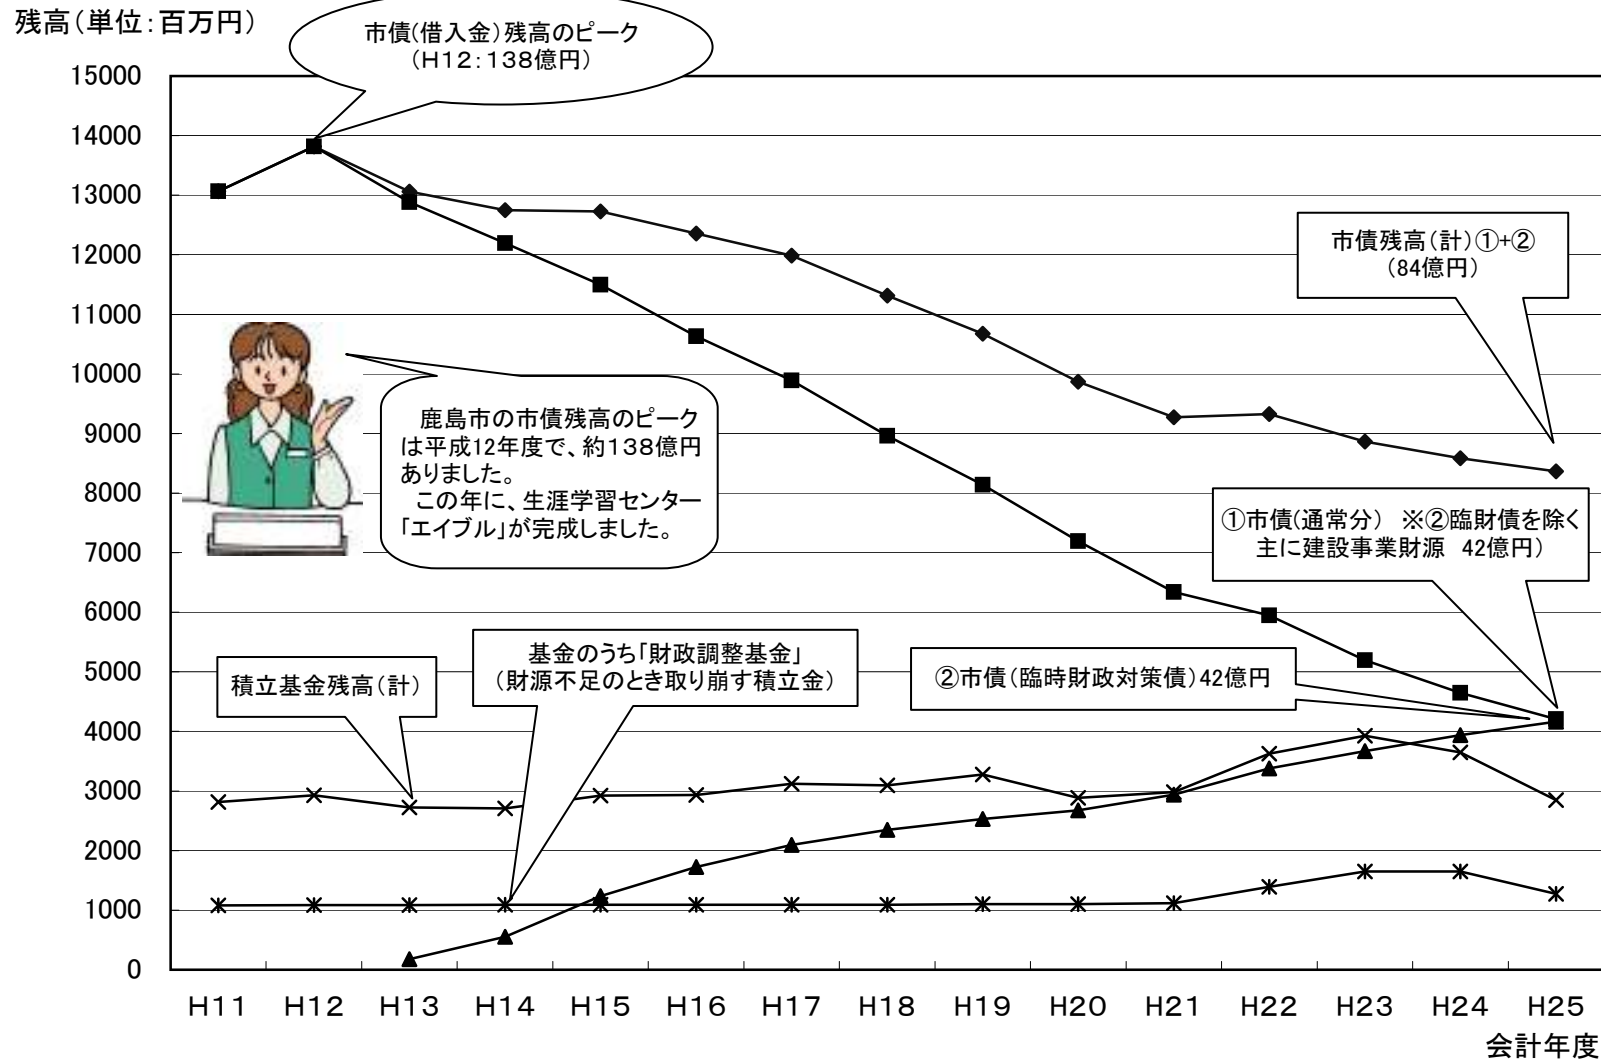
残高（単位：百万円）

市債（借入金）残高のピーク
（H12：138億円）

15000
14000
13000
12000
11000
10000
9000
8000
7000
6000
5000
4000
3000
2000
1000
0

市債残高（計）①+②
（84億円）

鹿島市の市債残高のピークは平成12年度で、約138億円ありました。
この年に、生涯学習センター「エイブル」が完成しました。

①市債（通常分） ※②臨財債を除く
主に建設事業財源 42億円）

基金のうち「財政調整基金」
（財源不足のとき取り崩す積立金）

積立基金残高（計）

②市債（臨時財政対策債）42億円

H11 H12 H13 H14 H15 H16 H17 H18 H19 H20 H21 H22 H23 H24 H25
会計年度